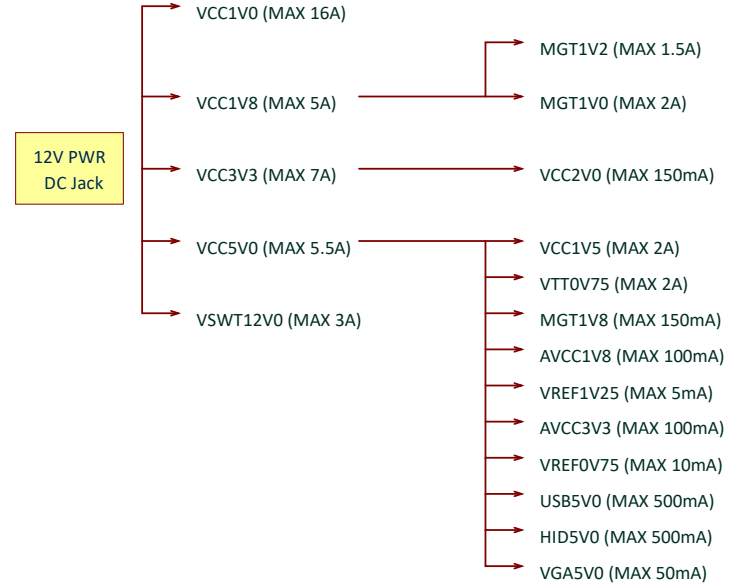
12V PWR
DC Jack

VCC1V0 (MAX 16A)

VCC1V8 (MAX 5A)

VCC3V3 (MAX 7A)

VCC5V0 (MAX 5.5A)

VSWT12V0 (MAX 3A)

MGT1V2 (MAX 1.5A)

MGT1V0 (MAX 2A)

VCC2V0 (MAX 150mA)

VCC1V5 (MAX 2A)

VTT0V75 (MAX 2A)

MGT1V8 (MAX 150mA)

AVCC1V8 (MAX 100mA)

VREF1V25 (MAX 5mA)

AVCC3V3 (MAX 100mA)

VREF0V75 (MAX 10mA)

USB5V0 (MAX 500mA)

HID5V0 (MAX 500mA)

VGA5V0 (MAX 50mA)